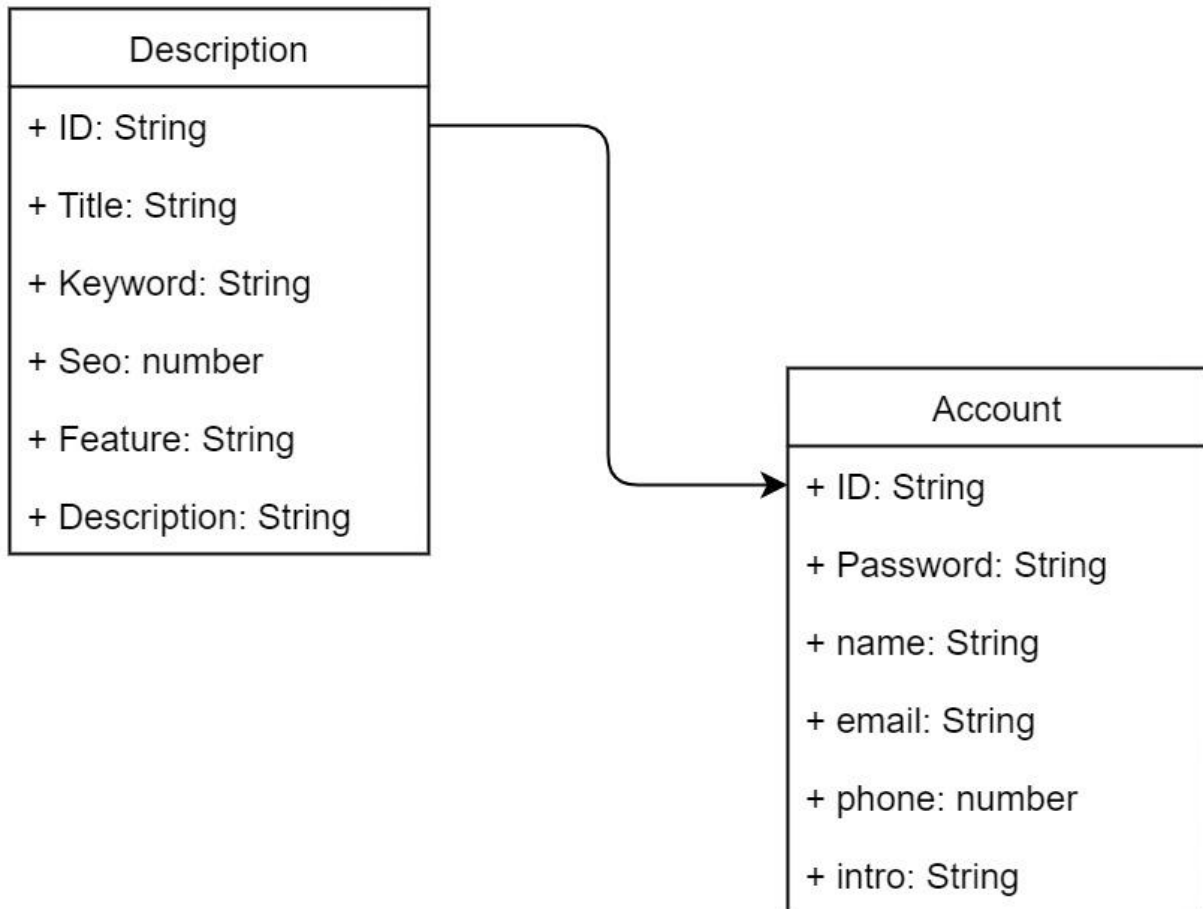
Description

+ ID: String

+ Title: String

+ Keyword: String

+ Seo: number

+ Feature: String

+ Description: String

Account

+ ID: String

+ Password: String

+ name: String

+ email: String

+ phone: number

+ intro: String